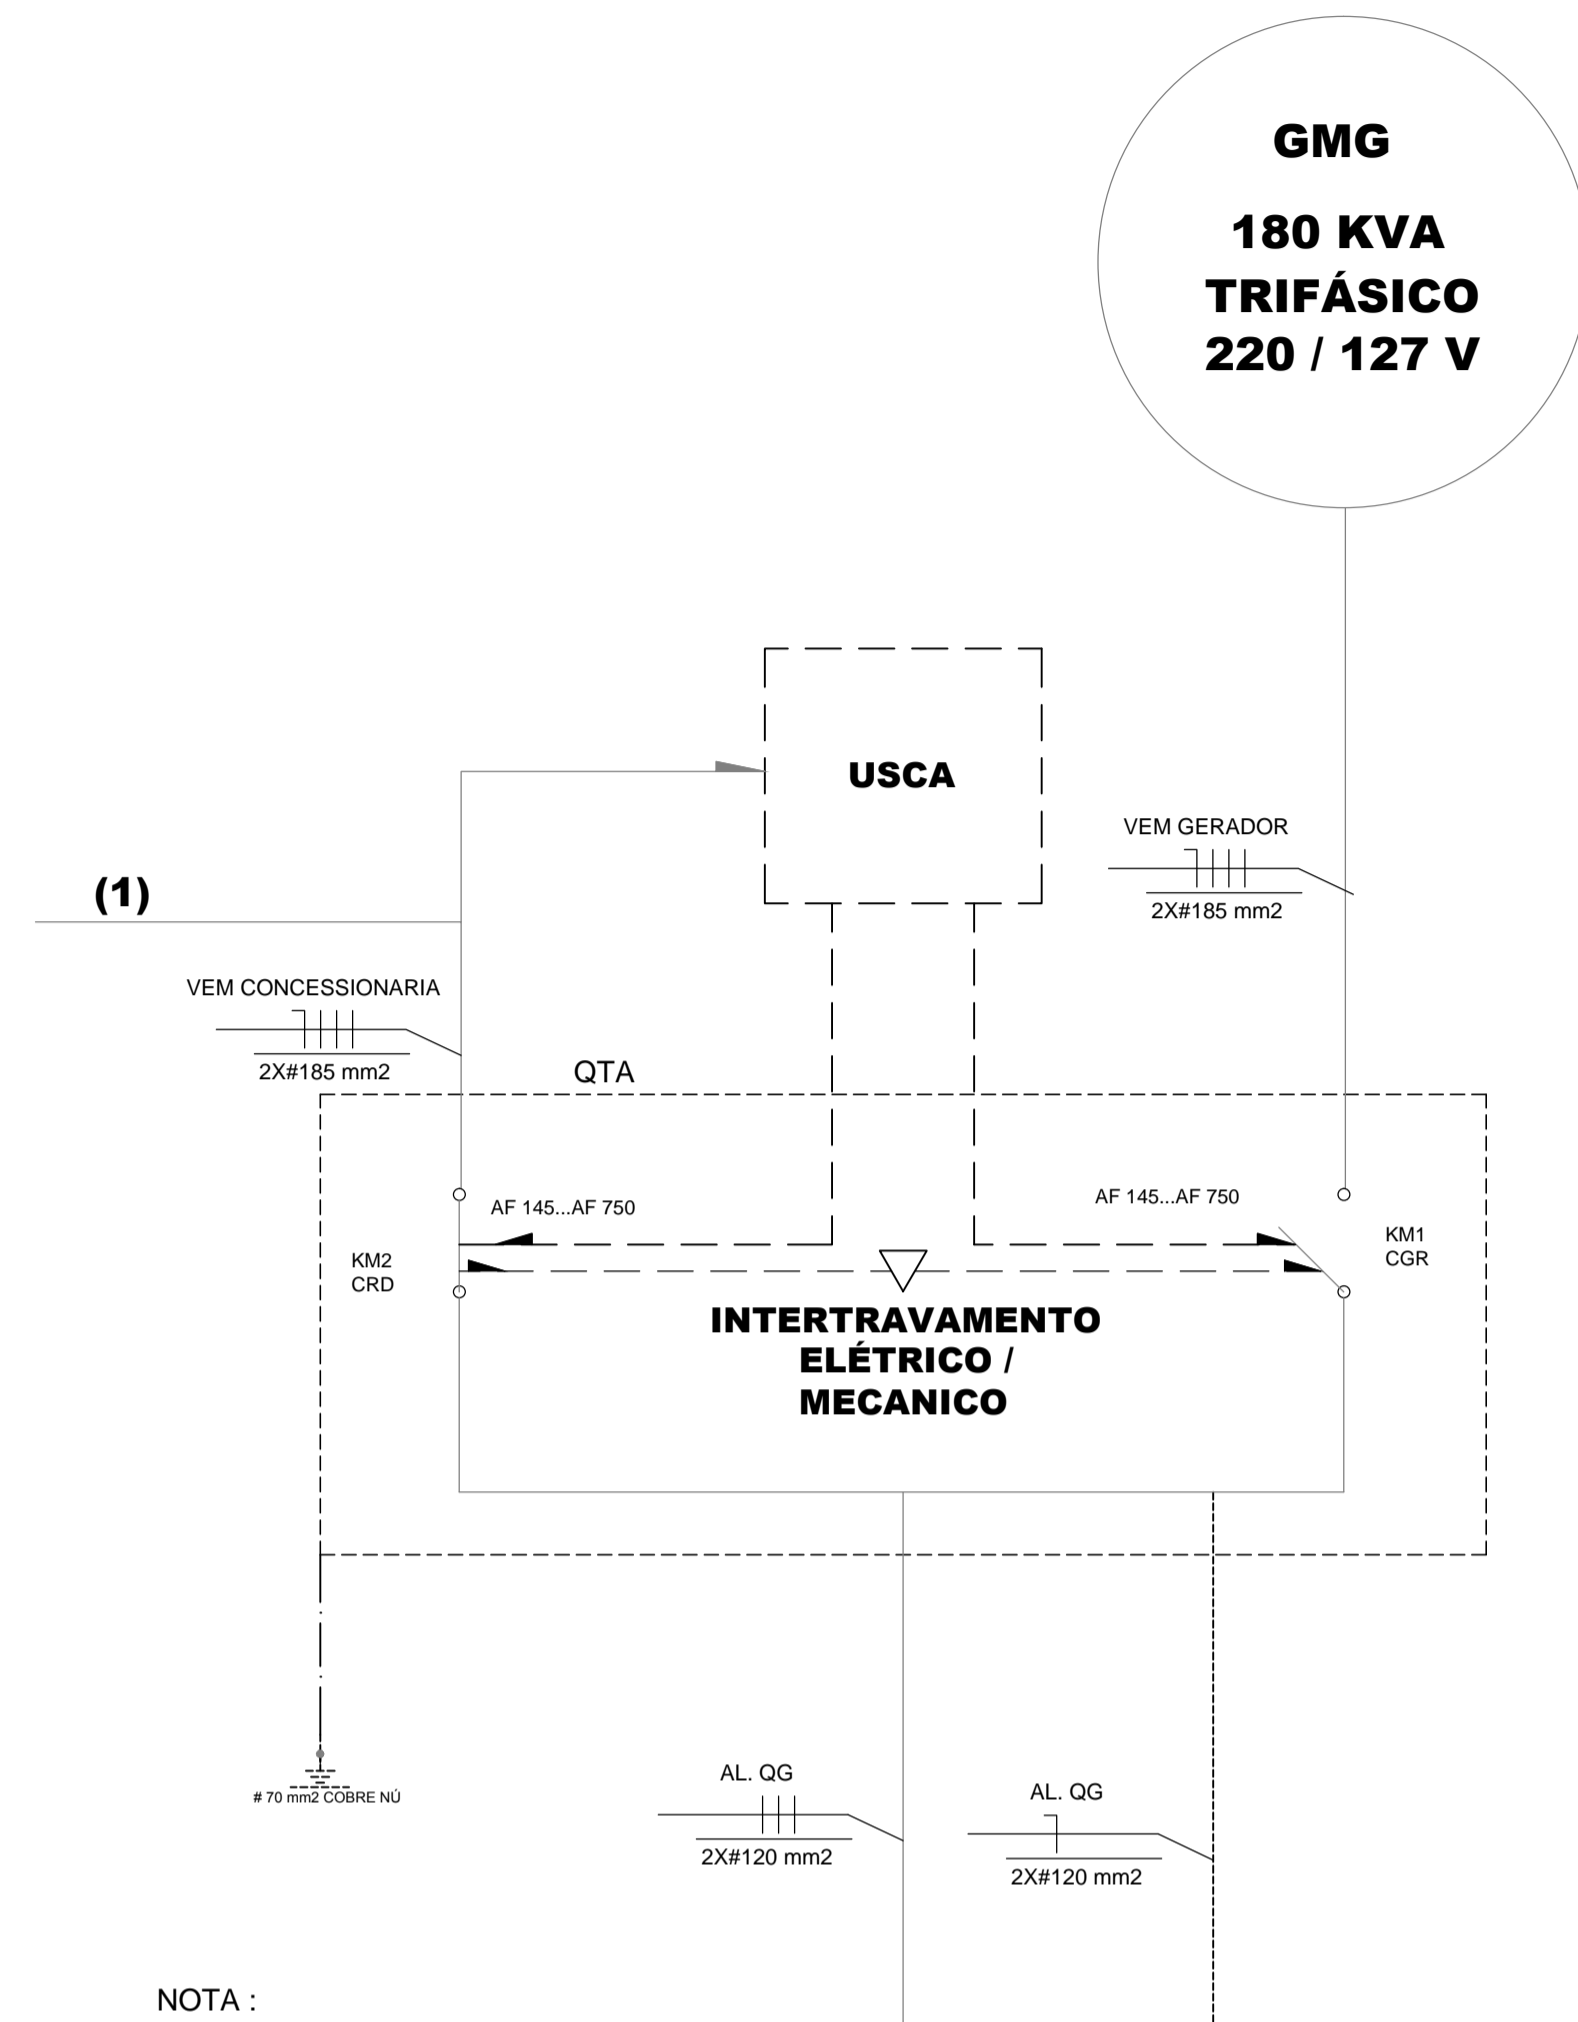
GMG

180 KVA
TRIFÁSICO
220 / 127 V

USCA

VEM GERADOR

2X#185 mm2

(1)

VEM CONCESSIONARIA

2X#185 mm2

QTA

AF 145...AF 750

AF 145...AF 750

KM2
CRD

KM1
CGR

INTERTRAVAMENTO
ELÉTRICO /
MECANICO

# 70 mm2 COBRE NÚ

AL. QG

2X#120 mm2

AL. QG

2X#120 mm2

NOTA :